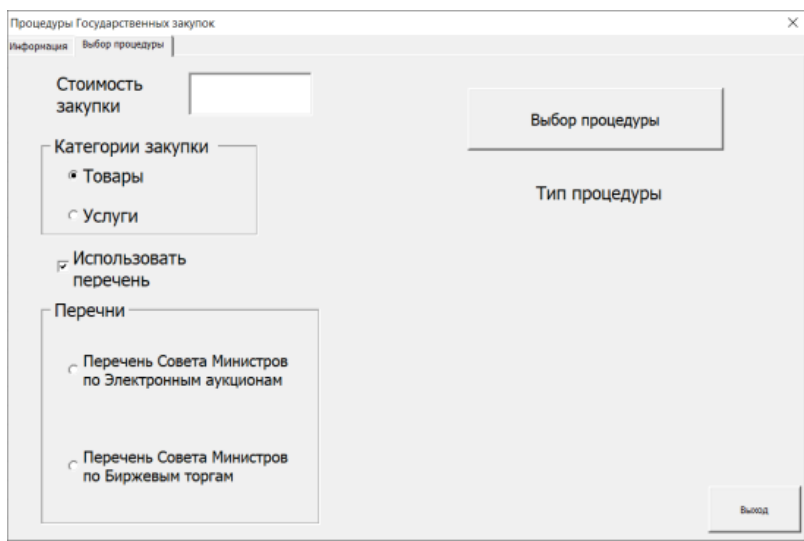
Процедуры Государственных закупок
×
Информация
Выбор процедуры

Стоимость закупки

Категории закупки
Товары
Услуги

Использовать перечень

Перечни
Перечень Совета Министров по Электронным аукционам
Перечень Совета Министров по Биржевым торгам

Выбор процедуры

Тип процедуры

Выход